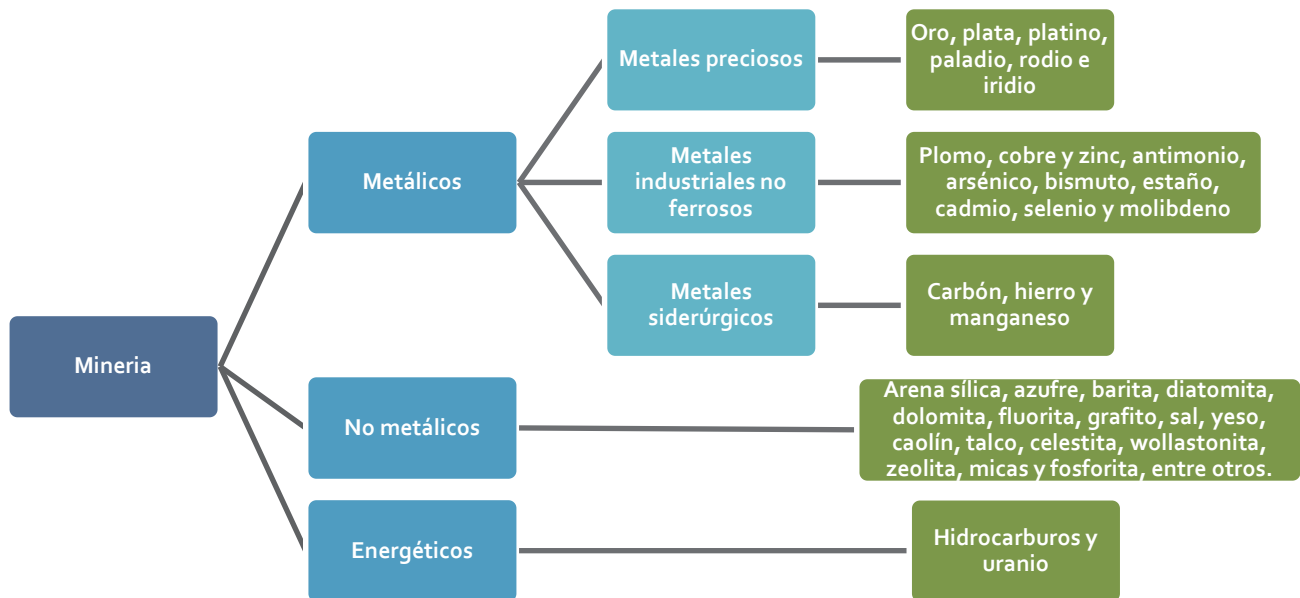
Mineria

Metálicos

Metales preciosos

Oro, plata, platino, paladio, rodio e iridio

Metales industriales no ferrosos

Plomo, cobre y zinc, antimonio, arsénico, bismuto, estaño, cadmio, selenio y molibdeno

Metales siderúrgicos

Carbón, hierro y manganeso

No metálicos

Arena sílica, azufre, barita, diatomita, dolomita, fluorita, grafito, sal, yeso, caolín, talco, celestita, wollastonita, zeolita, micas y fosforita, entre otros.

Energéticos

Hidrocarburos y uranio